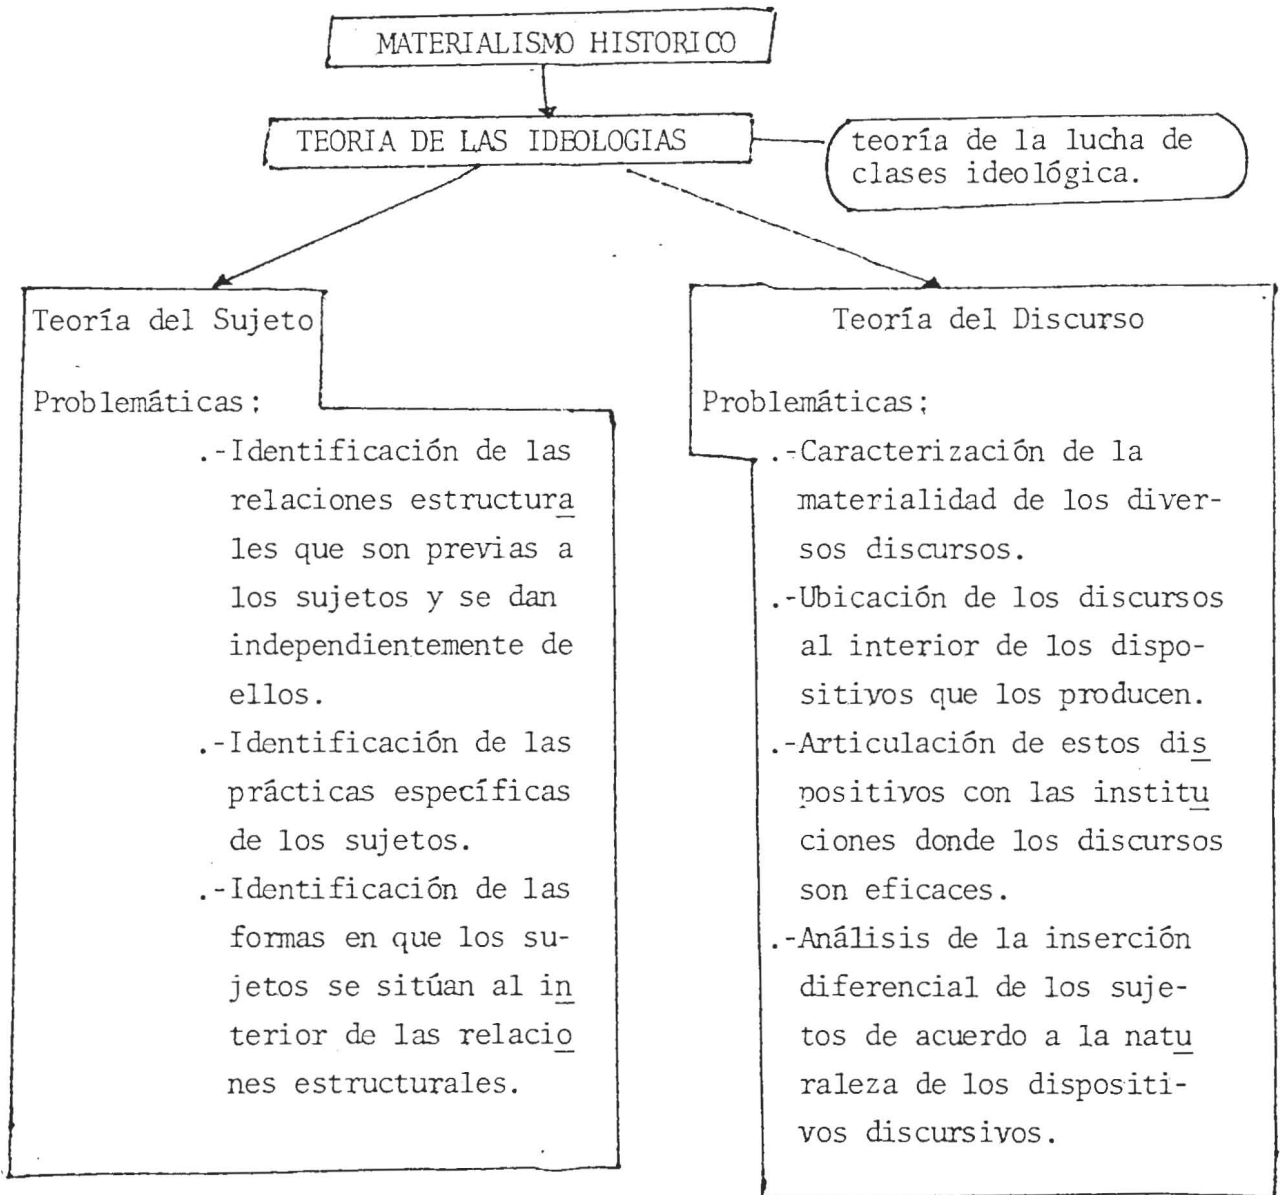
MATERIALISMO HISTORICO

TEORIA DE LAS IDEOLOGIAS

teoría de la lucha de clases ideológica.

Teoría del Sujeto

Problemáticas:

.-Identificación de las relaciones estructurales que son previas a los sujetos y se dan independientemente de ellos.

.-Identificación de las prácticas específicas de los sujetos.

.-Identificación de las formas en que los sujetos se sitúan al interior de las relaciones estructurales.

Teoría del Discurso

Problemáticas:

.-Caracterización de la materialidad de los diversos discursos.

.-Ubicación de los discursos al interior de los dispositivos que los producen.

.-Articulación de estos dispositivos con las instituciones donde los discursos son eficaces.

.-Análisis de la inserción diferencial de los sujetos de acuerdo a la naturaleza de los dispositivos discursivos.